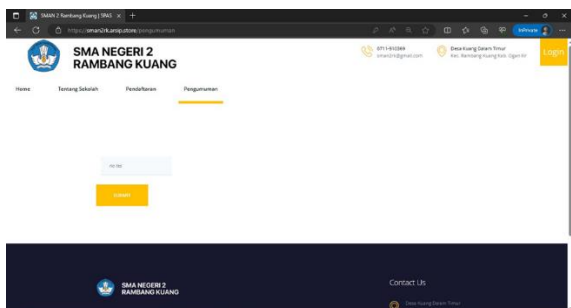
SMAN 2 Rambang Kuang | SPAS × +

https://sman2rkarsip.store/pengumuman

InPrivate

SMA NEGERI 2
RAMBANG KUANG

0711-910369
sman2rk@gmail.com

Desa Kuang Dalam Timur
Kec. Rambang Kuang Kab. Ogan Ilir

Login

Home
Tentang Sekolah
Pendaftaran
Pengumuman

NISN

SUBMIT

SMA NEGERI 2
RAMBANG KUANG

Contact Us

Desa Kuang Dalam Timur